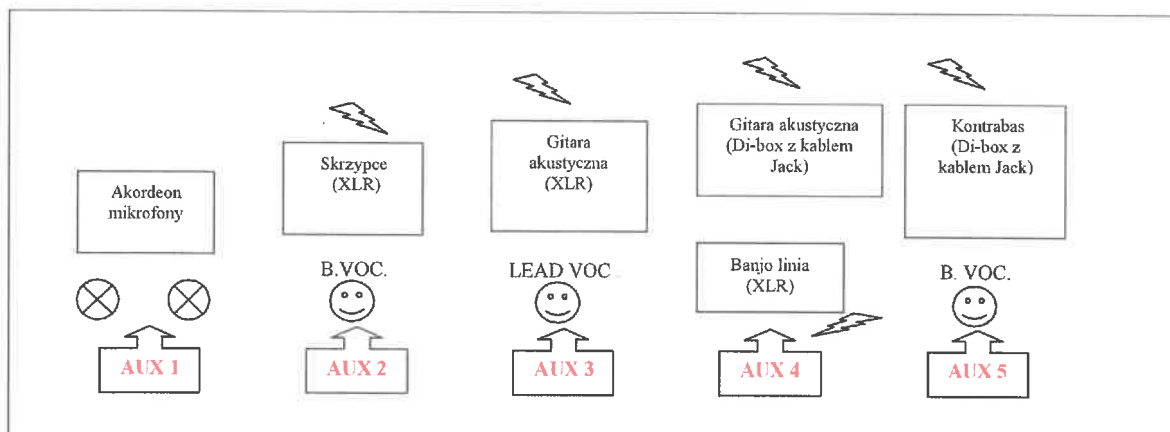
Akordeon mikrofony

Skrzypce (XLR)

Gitara akustyczna (XLR)

Gitara akustyczna (Di-box z kablem Jack)

Kontrabas (Di-box z kablem Jack)

B.VOC.

LEAD VOC

Banjo linia (XLR)

B. VOC.

AUX 1

AUX 2

AUX 3

AUX 4

AUX 5